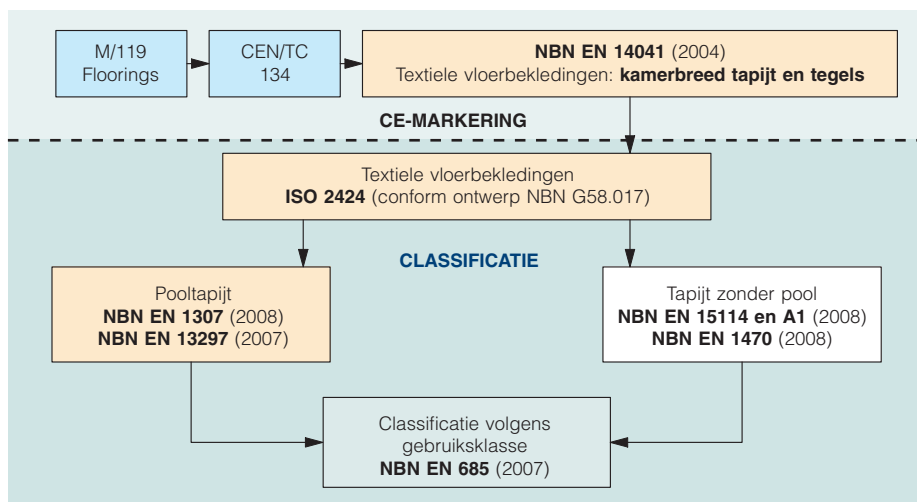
M/119
Floorings

CEN/TC
134

NBN EN 14041 (2004)
Textiele vloerbekledingen: kamerbreed tapijt en tegels

CE-MARKERING

Textiele vloerbekledingen
ISO 2424 (conform ontwerp NBN G58.017)

CLASSIFICATIE

Pooltapijt
NBN EN 1307 (2008)
NBN EN 13297 (2007)

Tapijt zonder pool
NBN EN 15114 en A1 (2008)
NBN EN 1470 (2008)

Classificatie volgens
gebruiksklasse
NBN EN 685 (2007)